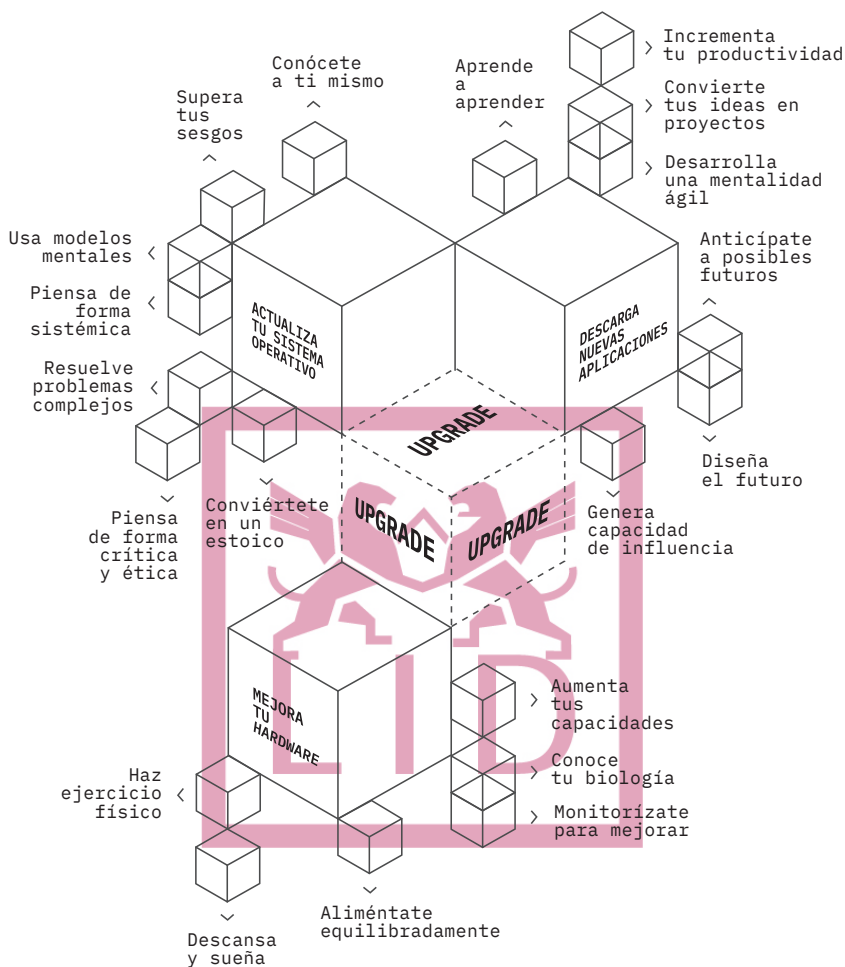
Conócete a ti mismo

Supera tus sesgos

Aprende a aprender

Incrementa tu productividad

Convierte tus ideas en proyectos

Desarrolla una mentalidad ágil

Usa modelos mentales

Piensa de forma sistémica

Resuelve problemas complejos

ACTUALIZA TU SISTEMA OPERATIVO

DESCARGA NUEVAS APLICACIONES

Anticípate a posibles futuros

Diseña el futuro

UPGRADE

UPGRADE

UPGRADE

Piensa de forma crítica y ética

Conviértete en un estoico

Genera capacidad de influencia

MEJORA TU HARDWARE

Aumenta tus capacidades

Conoce tu biología

Monitorízate para mejorar

Haz ejercicio físico

Aliméntate equilibradamente

Descansa y sueña

LID